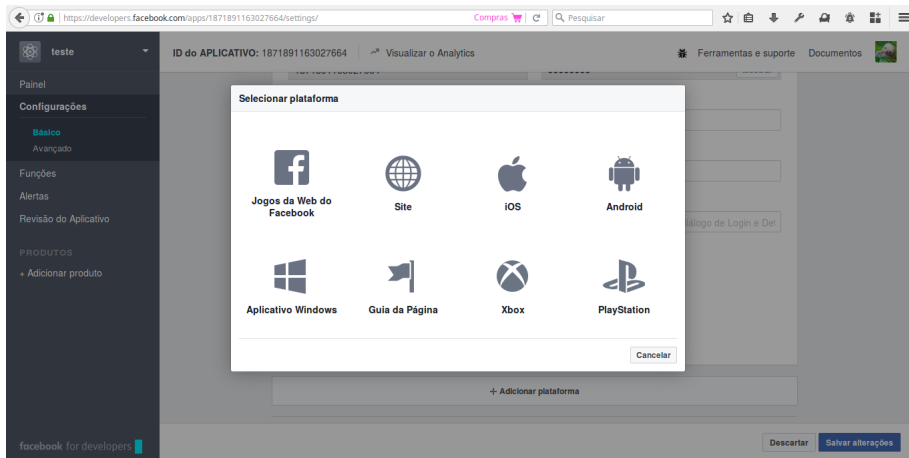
https://developers.facebook.com/apps/1871891163027664/settings/

Compras

Pesquisar

teste

ID do APLICATIVO: 1871891163027664

Visualizar o Analytics

Ferramentas e suporte

Documentos

Painel

Configurações

Básico

Avançado

Funções

Alertas

Revisão do Aplicativo

PRODUTOS

+ Adicionar produto

facebook for developers

Selecionar plataforma

Jogos da Web do Facebook

Site

iOS

Android

Aplicativo Windows

Guia da Página

Xbox

PlayStation

Cancelar

álogo de Login e De

+ Adicionar plataforma

Descartar

Salvar alterações